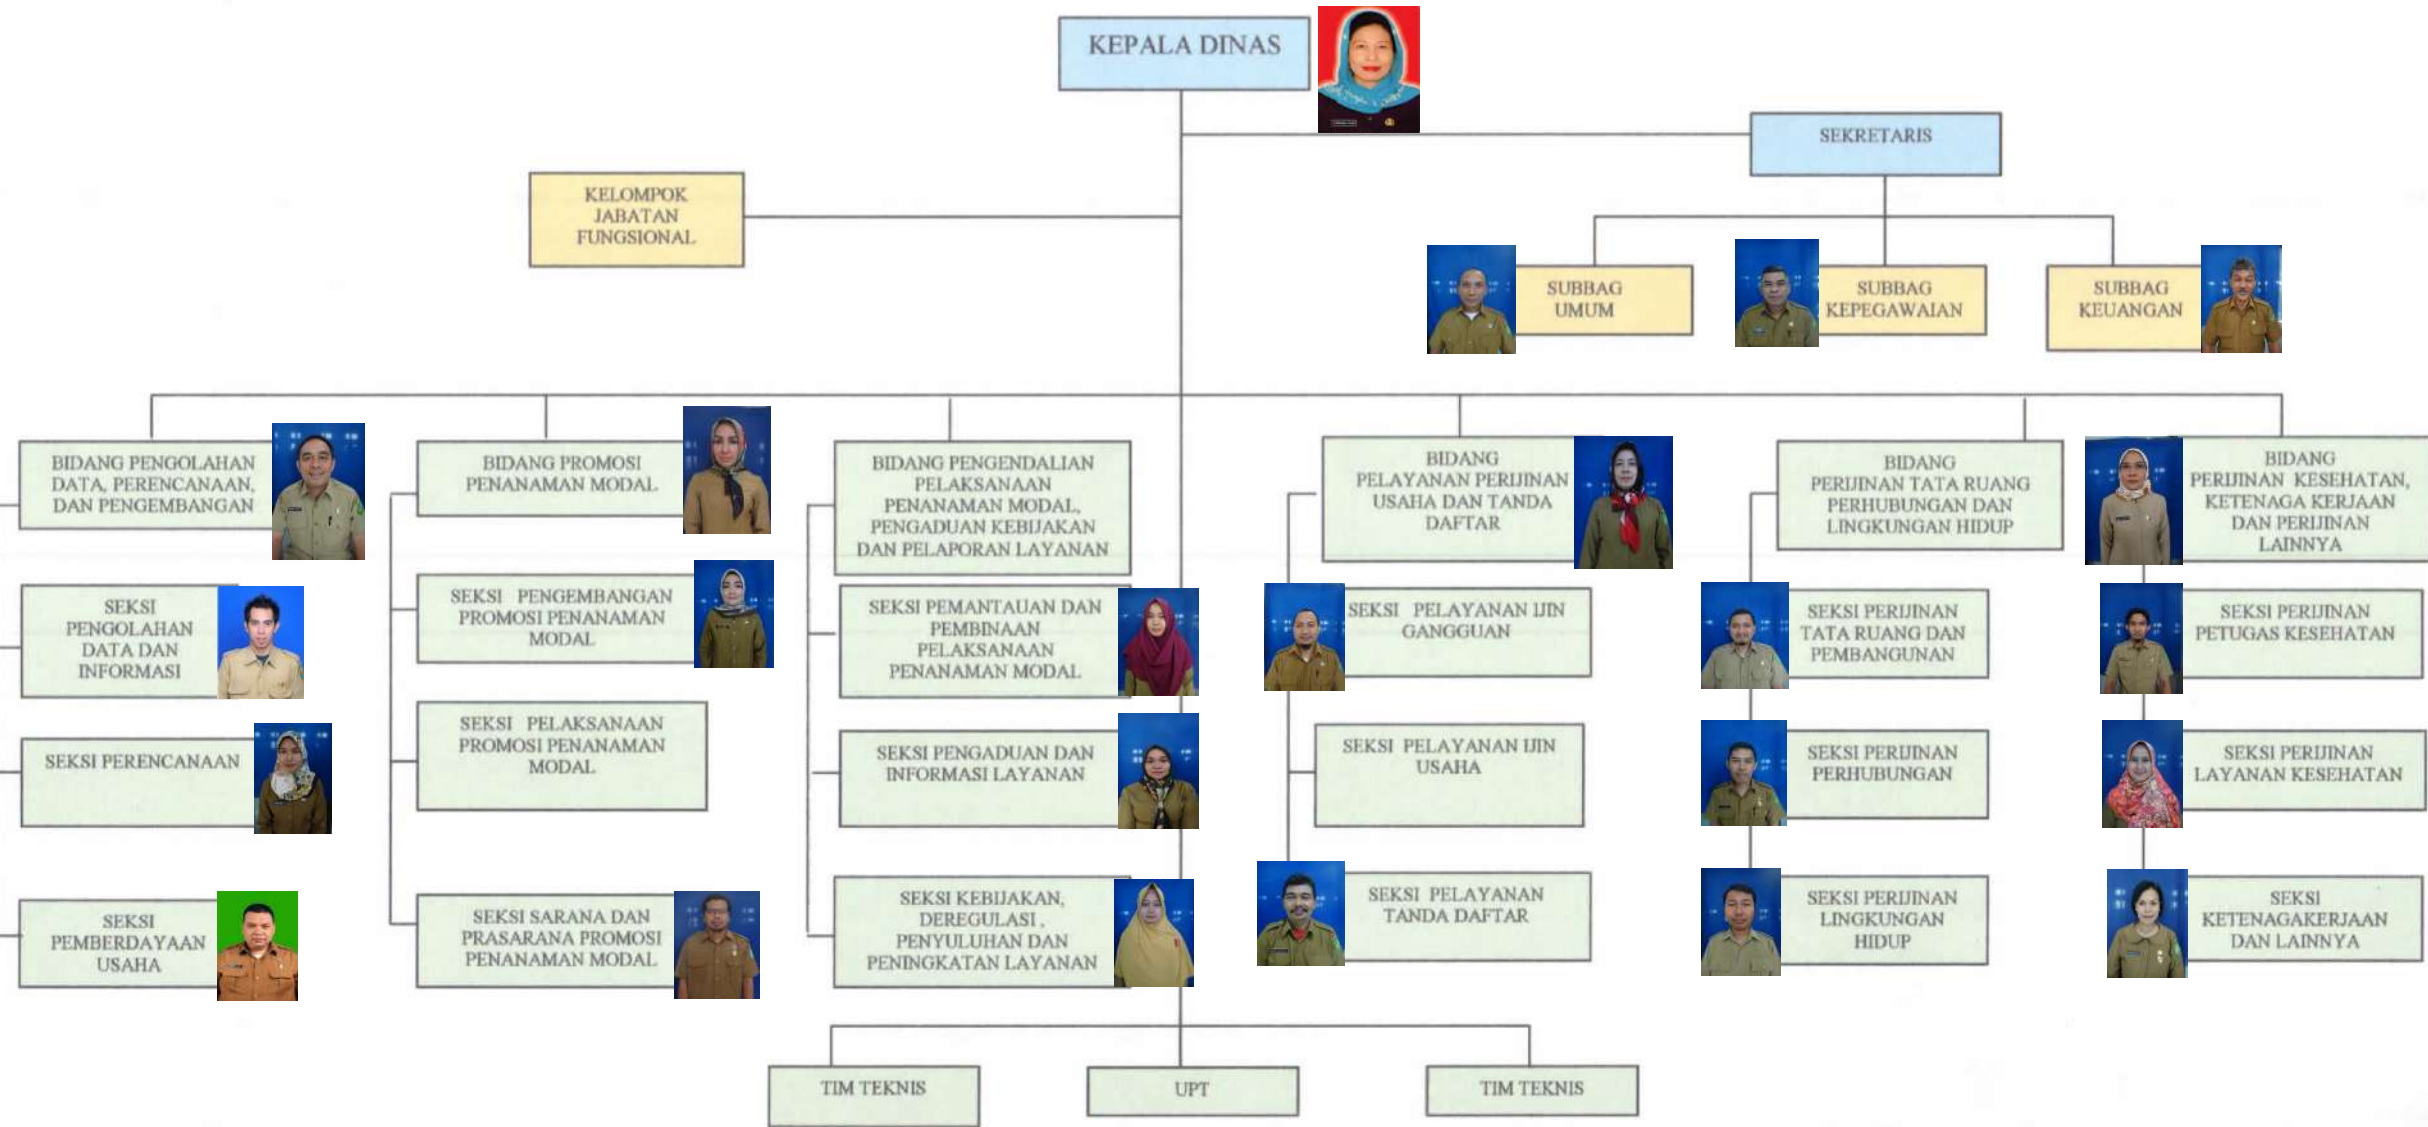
KEPALA DINAS

SEKRETARIS

KELOMPOK JABATAN FUNGSIONAL

SUBBAG UMUM

SUBBAG KEPEGAWAIAN

SUBBAG KEUANGAN

BIDANG PENGOLAHAN DATA, PERENCANAAN, DAN PENGEMBANGAN

SEKSI PENGOLAHAN DATA DAN INFORMASI

SEKSI PERENCANAAN

SEKSI PEMBERDAYAAN USAHA

BIDANG PROMOSI PENANAMAN MODAL

SEKSI PENGEMBANGAN PROMOSI PENANAMAN MODAL

SEKSI PELAKSANAAN PROMOSI PENANAMAN MODAL

SEKSI SARANA DAN PRASARANA PROMOSI PENANAMAN MODAL

BIDANG PENGENDALIAN PELAKSANAAN PENANAMAN MODAL, PENGADUAN KEBIJAKAN DAN PELAPORAN LAYANAN

SEKSI PEMANTAUAN DAN PEMBINAAN PELAKSANAAN PENANAMAN MODAL

SEKSI PENGADUAN DAN INFORMASI LAYANAN

SEKSI KEBIJAKAN, DEREGULASI, PENYULUHAN DAN PENINGKATAN LAYANAN

BIDANG PELAYANAN PERIJINAN USAHA DAN TANDA DAFTAR

SEKSI PELAYANAN IJIN GANGGUAN

SEKSI PELAYANAN IJIN USAHA

SEKSI PELAYANAN TANDA DAFTAR

BIDANG PERIJINAN TATA RUANG PERHUBUNGAN DAN LINGKUNGAN HIDUP

SEKSI PERIJINAN TATA RUANG DAN PEMBANGUNAN

SEKSI PERIJINAN PERHUBUNGAN

SEKSI PERIJINAN LINGKUNGAN HIDUP

BIDANG PERIJINAN KESEHATAN, KETENAGA KERJAAN DAN PERIJINAN LAINNYA

SEKSI PERIJINAN PETUGAS KESEHATAN

SEKSI PERIJINAN LAYANAN KESEHATAN

SEKSI KETENAGAKERJAAN DAN LAINNYA

TIM TEKNIS

UPT

TIM TEKNIS